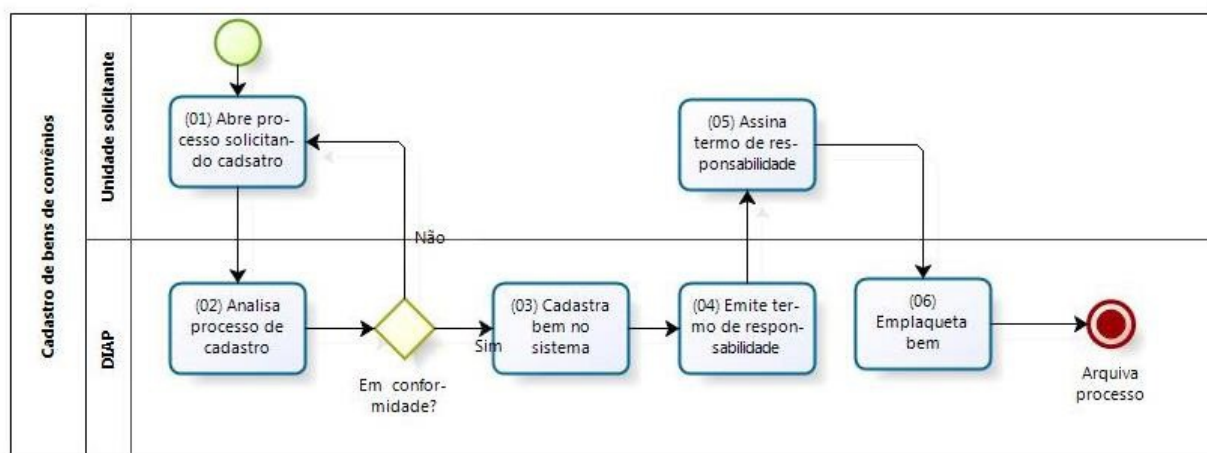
Cadastro de bens de convênios

Unidade solicitante

(01) Abre processo solicitando cadsatro

(05) Assina termo de responsabilidade

Não

DIAP

(02) Analisa processo de cadastro

Em conformidade?

Sim

(03) Cadastra bem no sistema

(04) Emite termo de responsabilidade

(06) Emplaqueta bem

Arquiva processo